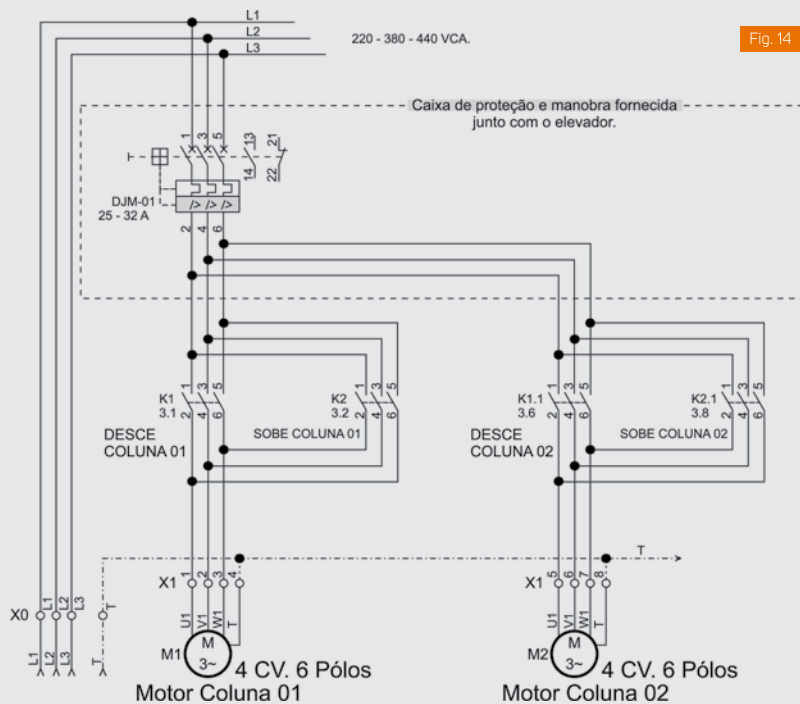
L1
L2
L3
220 - 380 - 440 VCA.
Fig. 14
Caixa de proteção e manobra fornecida junto com o elevador.
T
1 3 5 13 21
14 22
DJM-01
25 - 32 A
2 4 6
K1
3.1
1 3 5
2 4 6
K2
3.2
1 3 5
2 4 6
DESCE
COLUNA 01
SOBE COLUNA 01
K1.1
3.6
1 3 5
2 4 6
K2.1
3.8
1 3 5
2 4 6
DESCE
COLUNA 02
SOBE COLUNA 02
T
X1 1 2 3 4
X1 5 6 7 8
X0 L1 L2 L3 T
U1 V1 W1 T
U1 V1 W1 T
M
3~
M1
4 CV. 6 Pólos
Motor Coluna 01
M
3~
M2
4 CV. 6 Pólos
Motor Coluna 02
L1 L2 L3 T